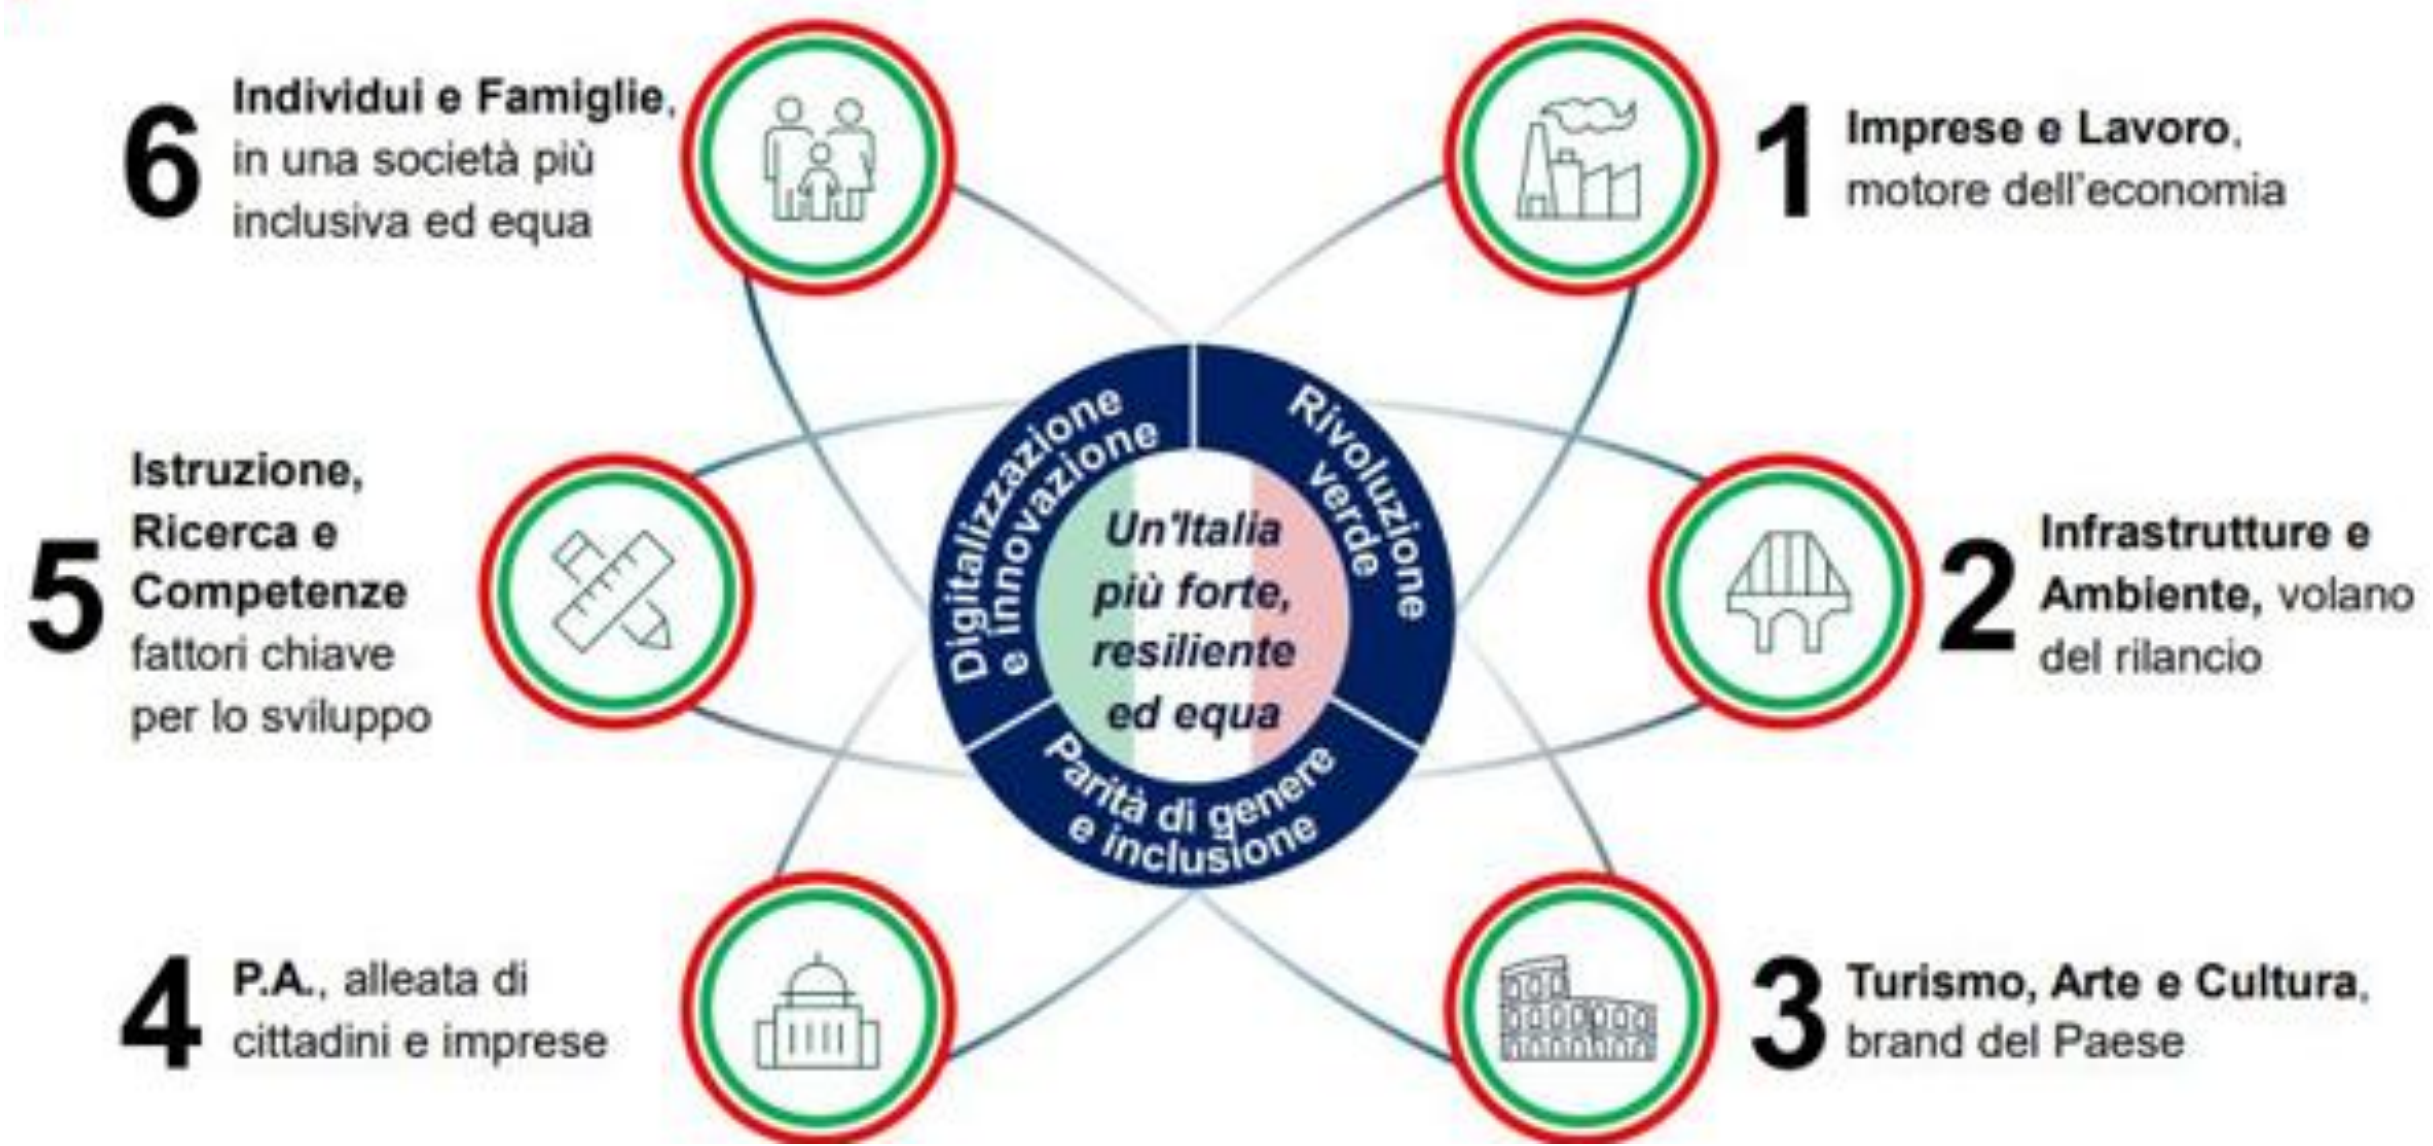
6 Individui e Famiglie, in una società più inclusiva ed equa

1 Imprese e Lavoro, motore dell'economia

5 Istruzione, Ricerca e Competenze fattori chiave per lo sviluppo

Digitalizzazione e innovazione

Rivoluzione verde

Un'Italia più forte, resiliente ed equa

Parità di genere e inclusione

2 Infrastrutture e Ambiente, volano del rilancio

4 P.A., alleata di cittadini e imprese

3 Turismo, Arte e Cultura, brand del Paese